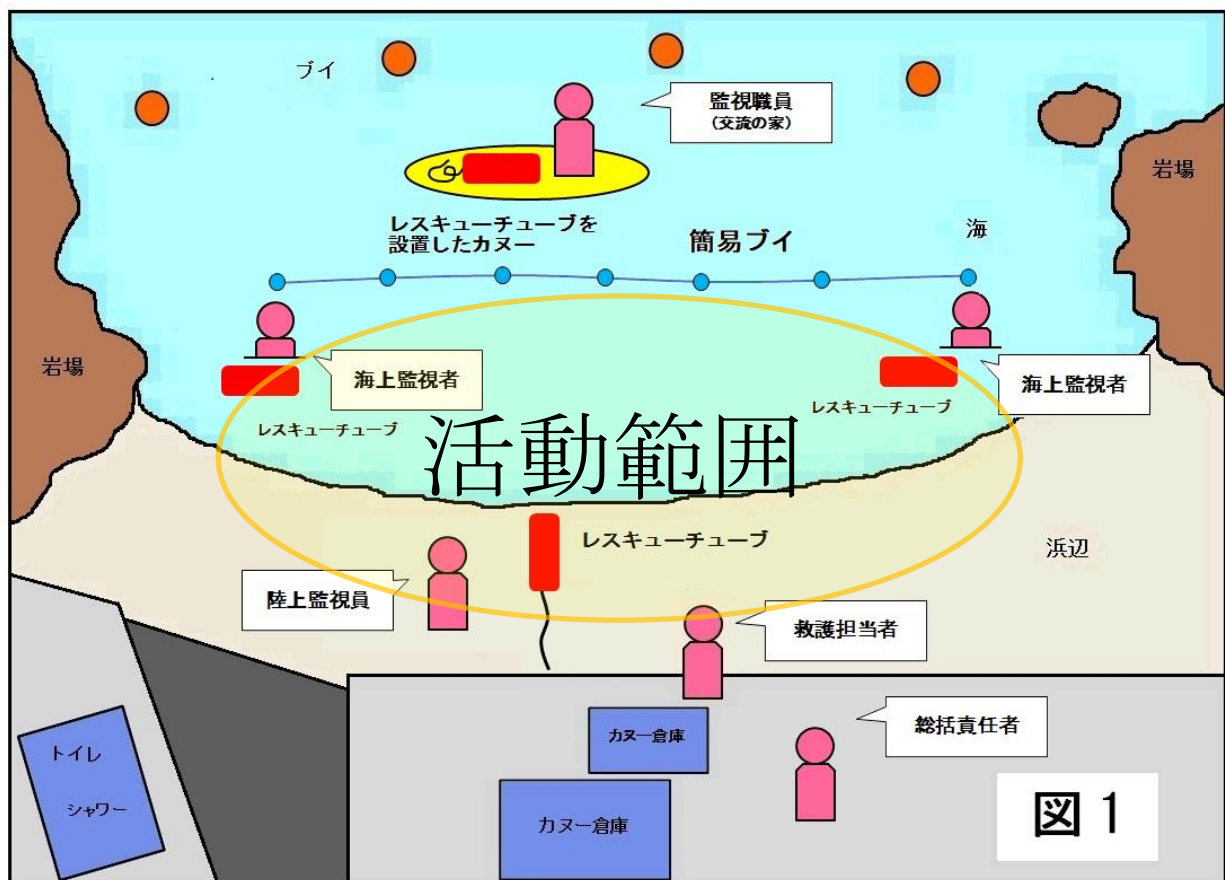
ブイ

監視職員
(交流の家)

岩場

レスキューチューブを
設置したカヌー

簡易ブイ

海

岩場

海上監視者

海上監視者

レスキューチューブ

レスキューチューブ

活動範囲

レスキューチューブ

浜辺

陸上監視員

救護担当者

総括責任者

カヌー倉庫

カヌー倉庫

トイレ

シャワー

図 1